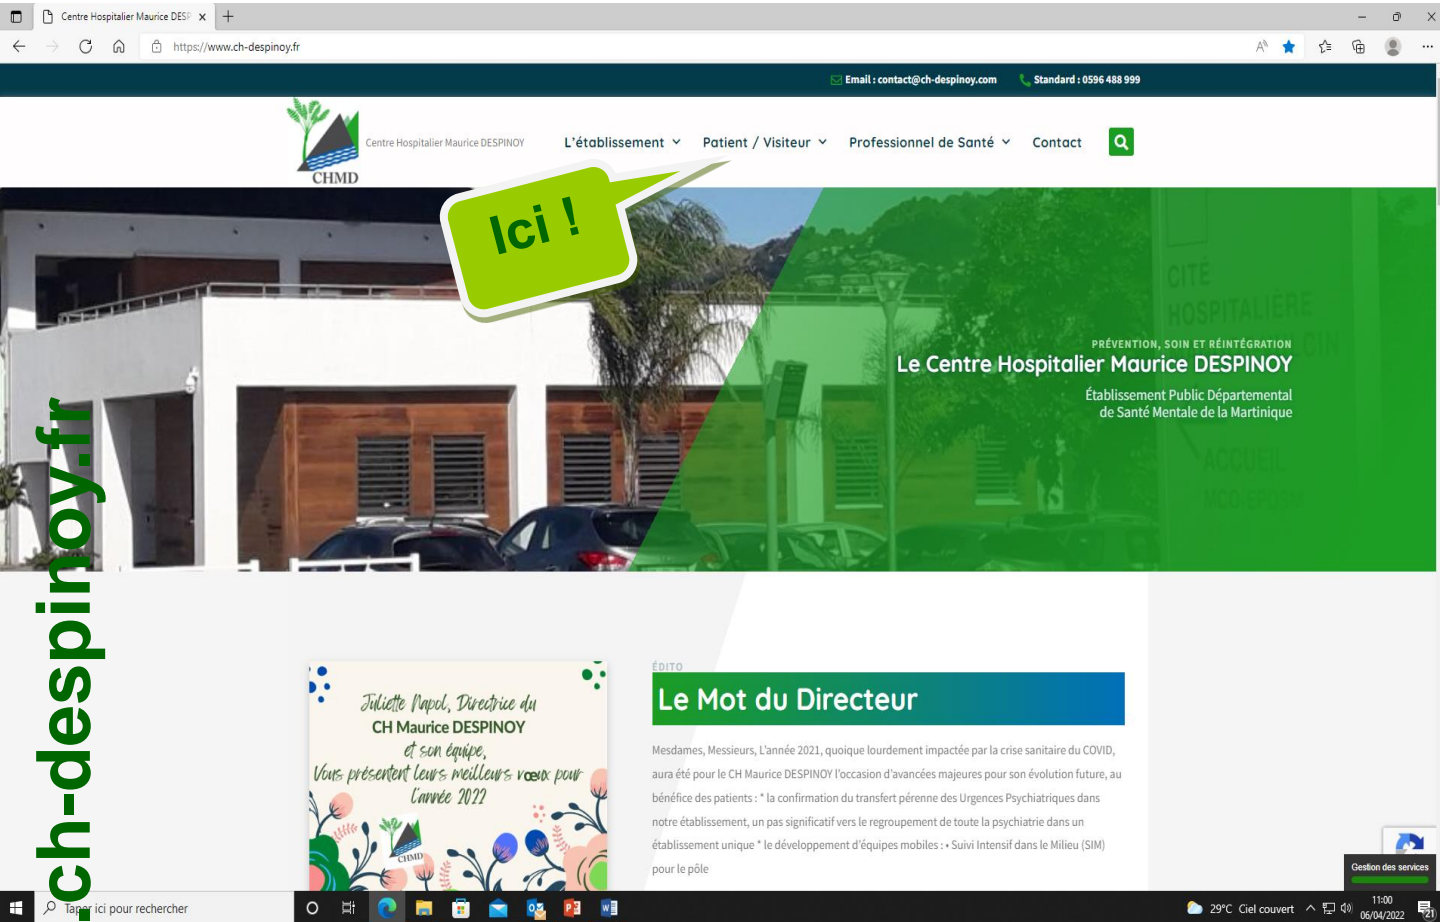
Centre Hospitalier Maurice DESP ×

https://www.ch-despinoy.fr

Email : contact@ch-despinoy.com Standard : 0596 488 999

Centre Hospitalier Maurice DESPINOY

CHMD

L'établissement Patient / Visiteur Professionnel de Santé Contact

Ici !

CITÉ HOSPITALIÈRE

PRÉVENTION, SOIN ET RÉINTÉGRATION

Le Centre Hospitalier Maurice DESPINOY

Établissement Public Départemental de Santé Mentale de la Martinique

ACCUEIL

.ch-despinoy.fr

Juliette Napol, Directrice du CH Maurice DESPINOY et son équipe, Vous présentent leurs meilleurs vœux pour l'année 2022

CHMD

ÉDITO

Le Mot du Directeur

Mesdames, Messieurs, L'année 2021, quoique lourdement impactée par la crise sanitaire du COVID, aura été pour le CH Maurice DESPINOY l'occasion d'avancées majeures pour son évolution future, au bénéfice des patients : * la confirmation du transfert pérenne des Urgences Psychiatriques dans notre établissement, un pas significatif vers le regroupement de toute la psychiatrie dans un établissement unique * le développement d'équipes mobiles : • Suivi Intensif dans le Milieu (SIM) pour le pôle

Gestion des services

Taper ici pour rechercher

29°C Ciel couvert

11:00
06/04/2022